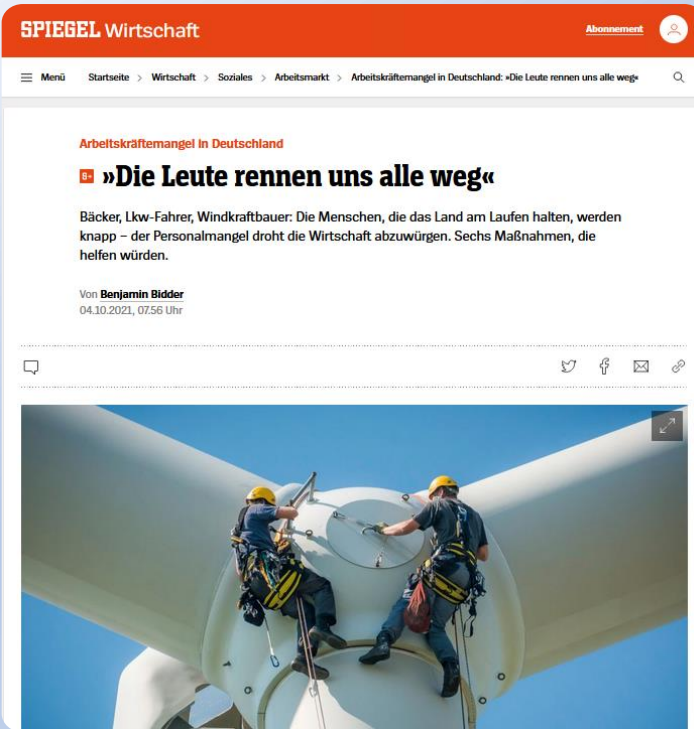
SPIEGEL Wirtschaft

Abonnement

Menü Startseite > Wirtschaft > Soziales > Arbeitsmarkt > Arbeitskräftemangel in Deutschland: »Die Leute rennen uns alle weg«

Arbeitskräftemangel in Deutschland

S+ »Die Leute rennen uns alle weg«

Bäcker, Lkw-Fahrer, Windkraftbauer: Die Menschen, die das Land am Laufen halten, werden knapp – der Personalmangel droht die Wirtschaft abzuwürgen. Sechs Maßnahmen, die helfen würden.

Von Benjamin Bidder
04.10.2021, 07.56 Uhr